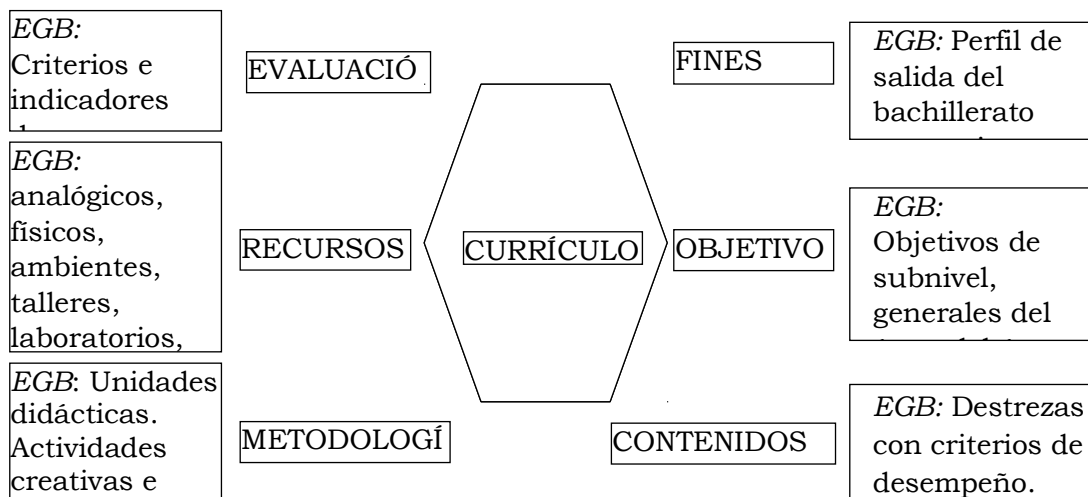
EGB: Criterios e indicadores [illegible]

EVALUACIÓ

FINES

EGB: Perfil de salida del bachillerato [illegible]

EGB: analógicos, físicos, ambientes, talleres, laboratorios,

RECURSOS

CURRÍCULO

OBJETIVO

EGB: Objetivos de subnivel, generales del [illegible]

EGB: Unidades didácticas. Actividades creativas e

METODOLOGÍ

CONTENIDOS

EGB: Destrezas con criterios de desempeño.